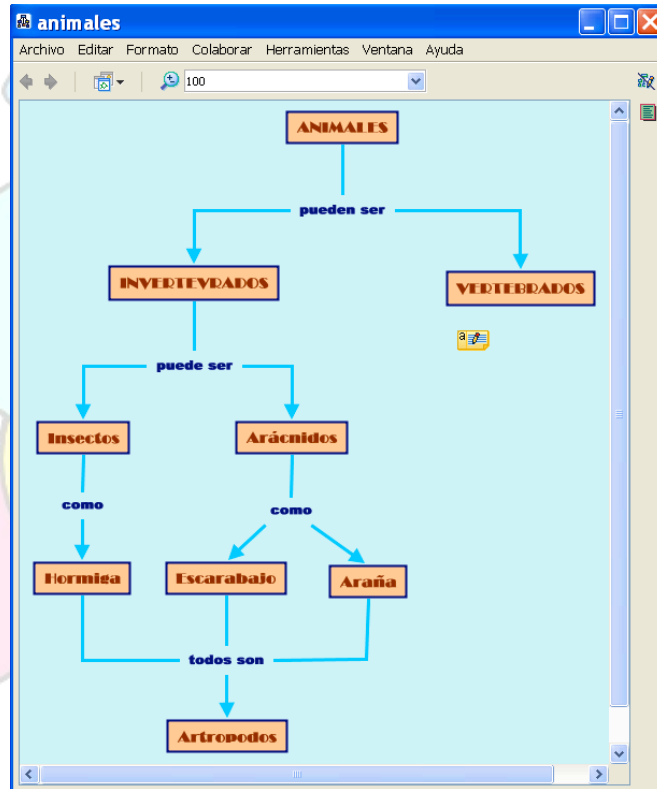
animales

Archivo Editar Formato Colaborar Herramientas Ventana Ayuda

100

ANIMALES

pueden ser

INVERTEVRADOS

VERTEBRADOS

puede ser

Insectos

Arácnidos

como

como

Hormiga

Escarabajo

Araña

todos son

Artropodos